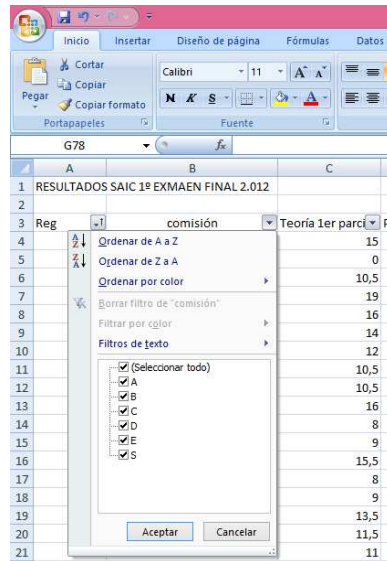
Inicio Insertar Diseño de página Fórmulas Datos

Cortar
Copiar
Pegar
Copiar formato
Portapapeles

Calibri 11 A A
N K S
Fuente

G78 fx

| | A | B | C |
|---|---|---|---|
| 1 | RESULTADOS SAIC 1º EXMAEN FINAL 2.012 | | |
| 2 | | | |
| 3 | Reg | comisión | Teoría 1er parci |
| 4 | | | 15 |
| 5 | | | 0 |
| 6 | | | 10,5 |
| 7 | | | 19 |
| 8 | | | 16 |
| 9 | | | 14 |
| 10 | | | 12 |
| 11 | | | 10,5 |
| 12 | | | 10,5 |
| 13 | | | 16 |
| 14 | | | 8 |
| 15 | | | 9 |
| 16 | | | 15,5 |
| 17 | | | 8 |
| 18 | | | 9 |
| 19 | | | 13,5 |
| 20 | | | 11,5 |
| 21 | | | 11 |

Ordenar de A a Z
Ordenar de Z a A
Ordenar por color
Borrar filtro de "comisión"
Filtrar por color
Filtros de texto
(Seleccionar todo)
A
B
C
D
E
S
Aceptar
Cancelar